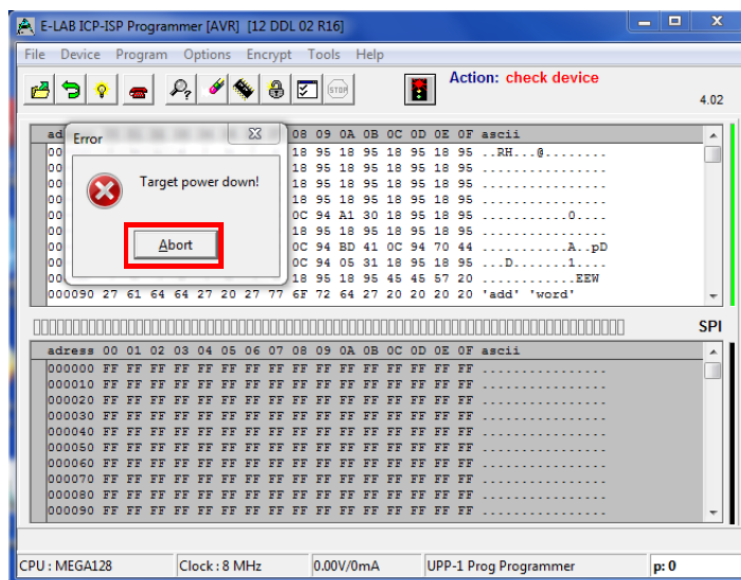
E-LAB ICP-ISP Programmer [AVR] [12 DDL 02 R16]

File Device Program Options Encrypt Tools Help

Action: check device

4.02

ad 08 09 0A 0B 0C 0D 0E 0F ascii
00 18 95 18 95 18 95 18 95 ..RH....@........
00 18 95 18 95 18 95 18 95 ................
00 18 95 18 95 18 95 18 95 ................
00 18 95 18 95 18 95 18 95 ................
00 0C 94 A1 30 18 95 18 95 ...........0....
00 18 95 18 95 18 95 18 95 ................
00 0C 94 BD 41 0C 94 70 44 ...........A..pD
00 0C 94 05 31 18 95 18 95 ...D.......1....
00 18 95 18 95 45 45 57 20 ............EEW
000090 27 61 64 64 27 20 27 77 6F 72 64 27 20 20 20 20 'add' 'word'

Error

Target power down!

Abort

SPI

| adress | 00 | 01 | 02 | 03 | 04 | 05 | 06 | 07 | 08 | 09 | 0A | 0B | 0C | 0D | 0E | 0F | ascii |
|---|---|---|---|---|---|---|---|---|---|---|---|---|---|---|---|---|---|
| 000000 | FF | FF | FF | FF | FF | FF | FF | FF | FF | FF | FF | FF | FF | FF | FF | FF | ................ |
| 000010 | FF | FF | FF | FF | FF | FF | FF | FF | FF | FF | FF | FF | FF | FF | FF | FF | ................ |
| 000020 | FF | FF | FF | FF | FF | FF | FF | FF | FF | FF | FF | FF | FF | FF | FF | FF | ................ |
| 000030 | FF | FF | FF | FF | FF | FF | FF | FF | FF | FF | FF | FF | FF | FF | FF | FF | ................ |
| 000040 | FF | FF | FF | FF | FF | FF | FF | FF | FF | FF | FF | FF | FF | FF | FF | FF | ................ |
| 000050 | FF | FF | FF | FF | FF | FF | FF | FF | FF | FF | FF | FF | FF | FF | FF | FF | ................ |
| 000060 | FF | FF | FF | FF | FF | FF | FF | FF | FF | FF | FF | FF | FF | FF | FF | FF | ................ |
| 000070 | FF | FF | FF | FF | FF | FF | FF | FF | FF | FF | FF | FF | FF | FF | FF | FF | ................ |
| 000080 | FF | FF | FF | FF | FF | FF | FF | FF | FF | FF | FF | FF | FF | FF | FF | FF | ................ |
| 000090 | FF | FF | FF | FF | FF | FF | FF | FF | FF | FF | FF | FF | FF | FF | FF | FF | ................ |

CPU : MEGA128 | Clock : 8 MHz | 0.00V/0mA | UPP-1 Prog Programmer | p: 0